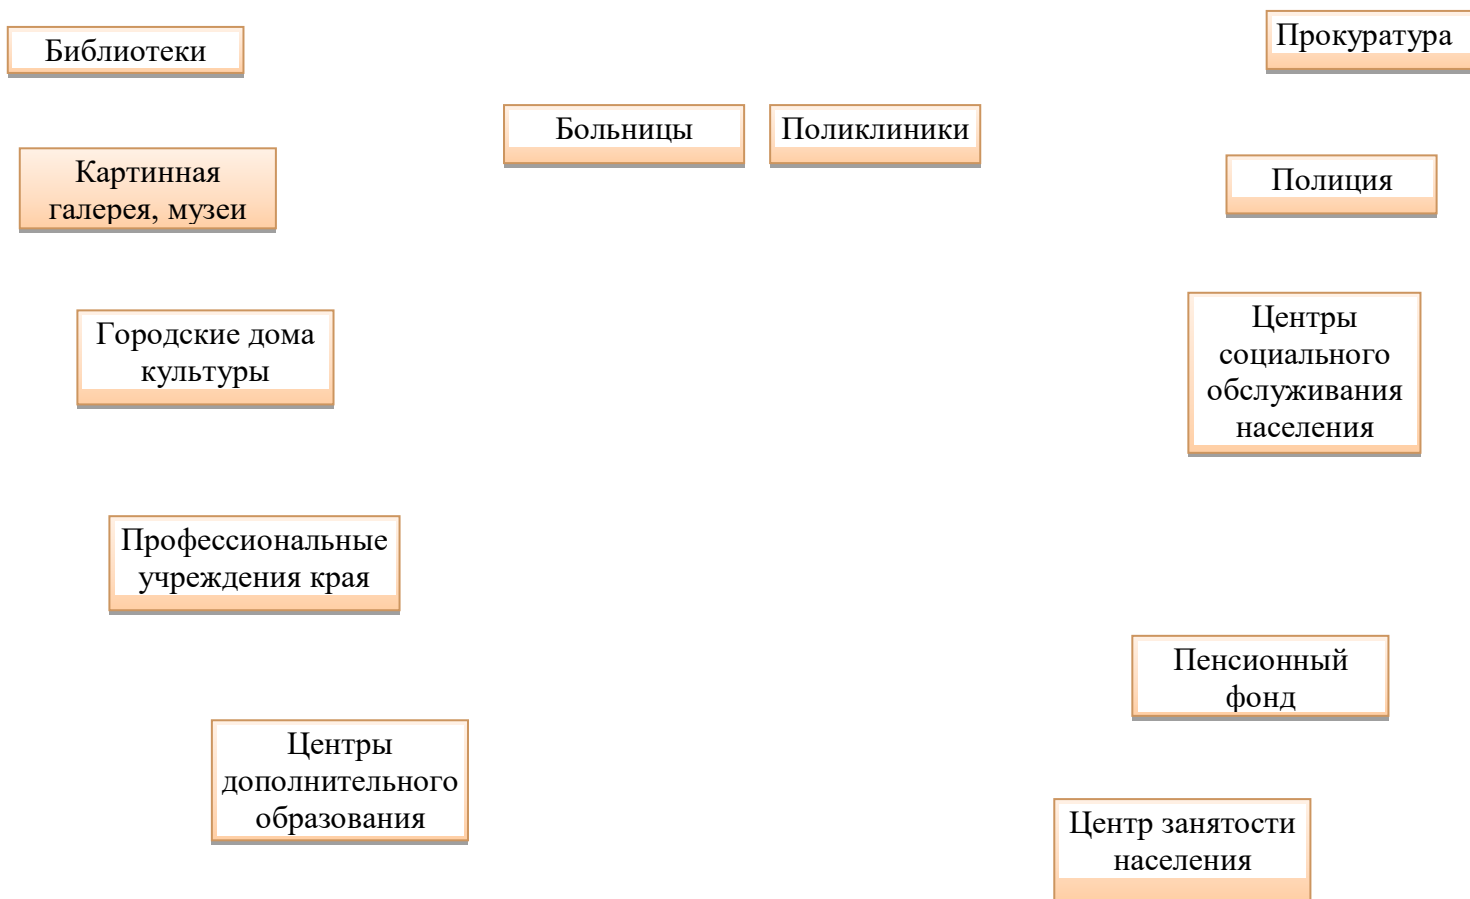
Библиотеки

Прокуратура

Больницы

Поликлиники

Картинная галерея, музеи

Полиция

Городские дома культуры

Центры социального обслуживания населения

Профессиональные учреждения края

Пенсионный фонд

Центры дополнительного образования

Центр занятости населения